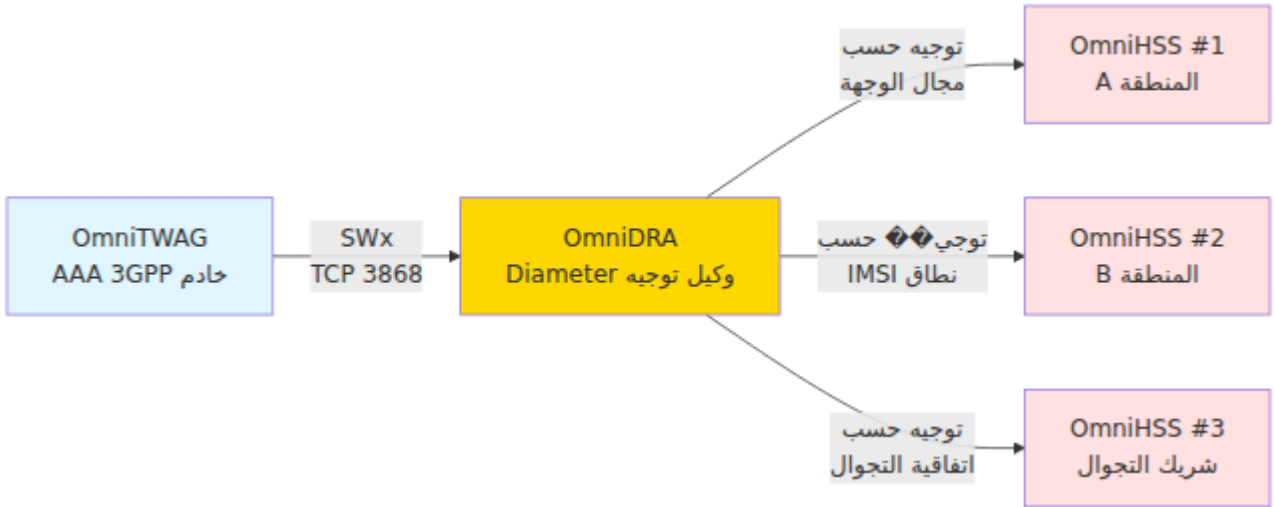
OmniTWAG
خادم AAA 3GPP

SWx
TCP 3868

OmniDRA
وكيل توجيه Diameter

توجيه حسب
مجال الوجهة

توجي�� حسب
نطاق IMSI

توجيه حسب
اتفاقية التجوال

OmniHSS #1
المنطقة A

OmniHSS #2
المنطقة B

OmniHSS #3
شريك التجوال